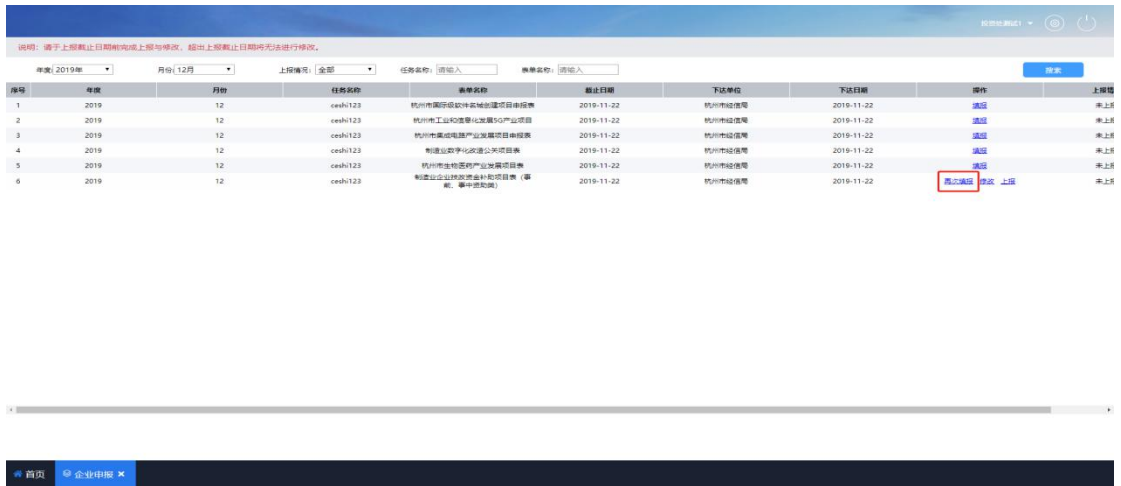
报告收测试1 ▾

说明：请于上报截止日期前完成上报与修改，超出上报截止日期将无法进行修改。

年度 2019年 ▾ 月份 12月 ▾ 上报情况：全部 ▾ 任务名称：请输入 表单名称：请输入 搜索

| 序号 | 年度 | 月份 | 任务名称 | 表单名称 | 截止日期 | 下达单位 | 下达日期 | 操作 | 上报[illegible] |
|---|---|---|---|---|---|---|---|---|---|
| 1 | 2019 | 12 | ceshi123 | 杭州市国际级软件名城创建项目申报表 | 2019-11-22 | 杭州市经信局 | 2019-11-22 | 填报 | 未上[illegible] |
| 2 | 2019 | 12 | ceshi123 | 杭州市工业和信息化发展5G产业项目 | 2019-11-22 | 杭州市经信局 | 2019-11-22 | 填报 | 未上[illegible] |
| 3 | 2019 | 12 | ceshi123 | 杭州市集成电路产业发展项目申报表 | 2019-11-22 | 杭州市经信局 | 2019-11-22 | 填报 | 未上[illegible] |
| 4 | 2019 | 12 | ceshi123 | 制造业数字化改造公共项目表 | 2019-11-22 | 杭州市经信局 | 2019-11-22 | 填报 | 未上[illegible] |
| 5 | 2019 | 12 | ceshi123 | 杭州市生物医药产业发展项目表 | 2019-11-22 | 杭州市经信局 | 2019-11-22 | 填报 | 未上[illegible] |
| 6 | 2019 | 12 | ceshi123 | 制造业企业技改资金补助项目表（事前、事中资助类） | 2019-11-22 | 杭州市经信局 | 2019-11-22 | 再次填报 修改 上报 | 未上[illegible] |

首页 企业申报 ✕